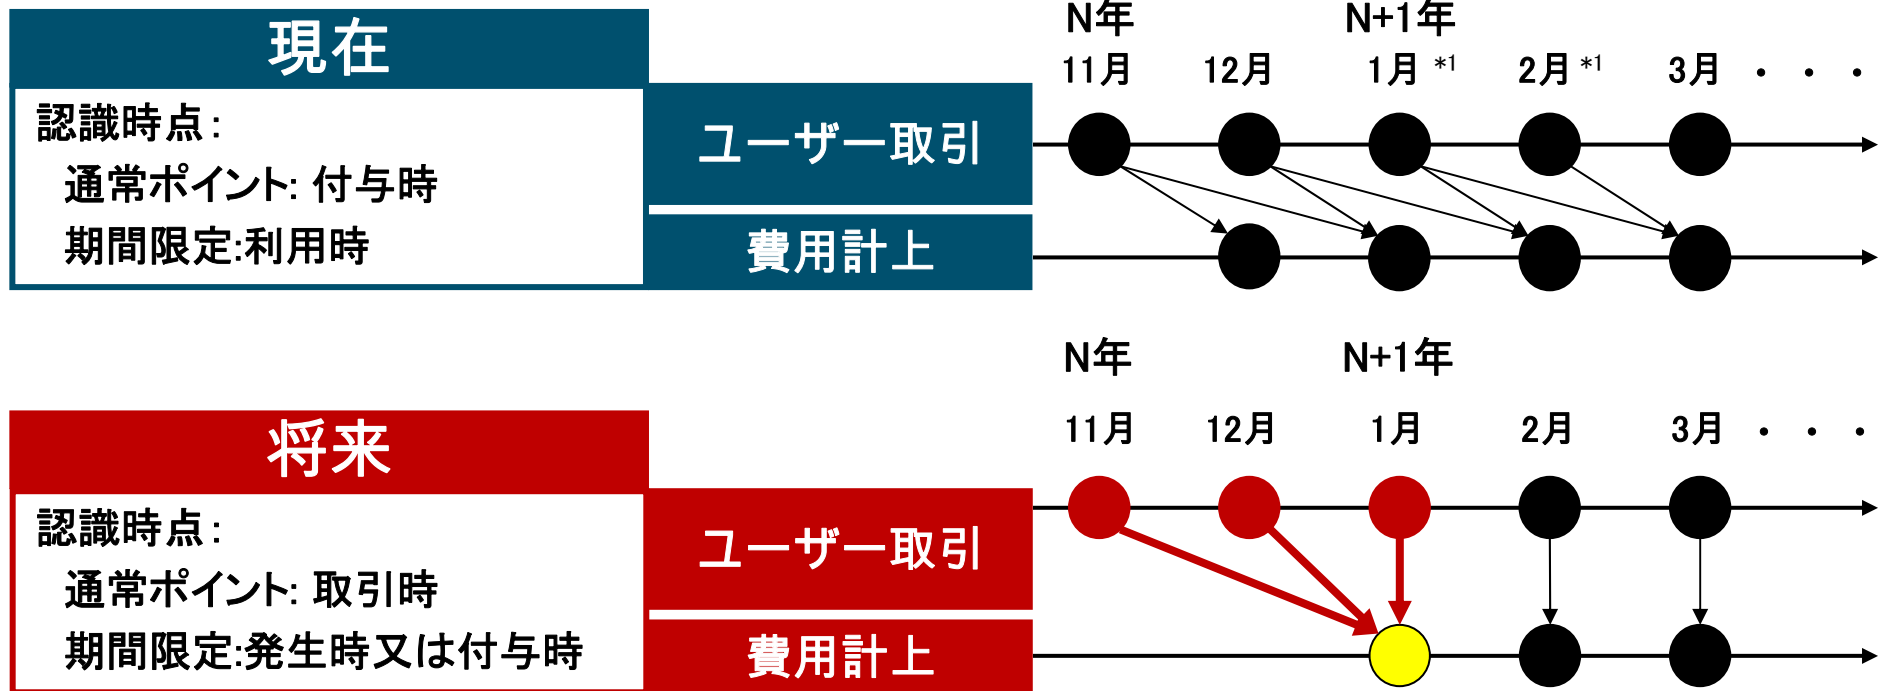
現在

認識時点：
通常ポイント: 付与時
期間限定:利用時

ユーザー取引

費用計上

N年 N+1年
11月 12月 1月 *1 2月 *1 3月 ・・・

将来

認識時点：
通常ポイント: 取引時
期間限定:発生時又は付与時

ユーザー取引

費用計上

N年 N+1年
11月 12月 1月 2月 3月 ・・・